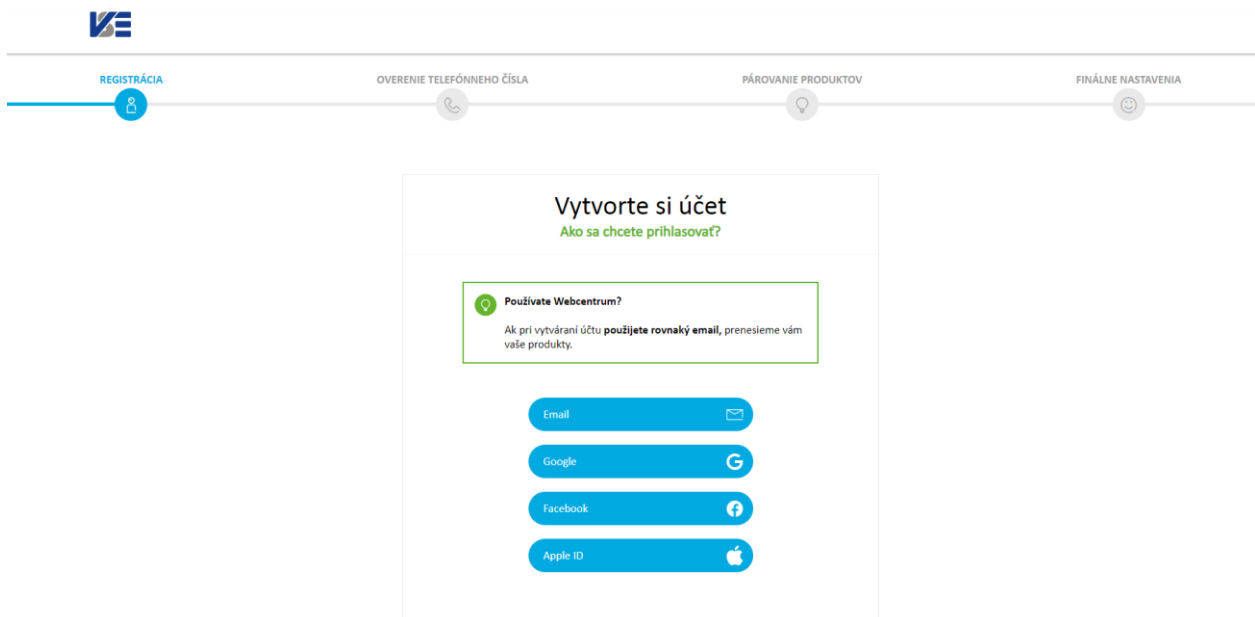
VSE

REGISTRÁCIA

OVERENIE TELEFÓNNEHO ČÍSLA

PÁROVANIE PRODUKTOV

FINÁLNE NASTAVENIA

Vytvorte si účet

Ako sa chcete prihlasovať?

Používate Webcentrum?

Ak pri vytváraní účtu **použijete rovnaký email**, prenesieme vám vaše produkty.

Email

Google

Facebook

Apple ID